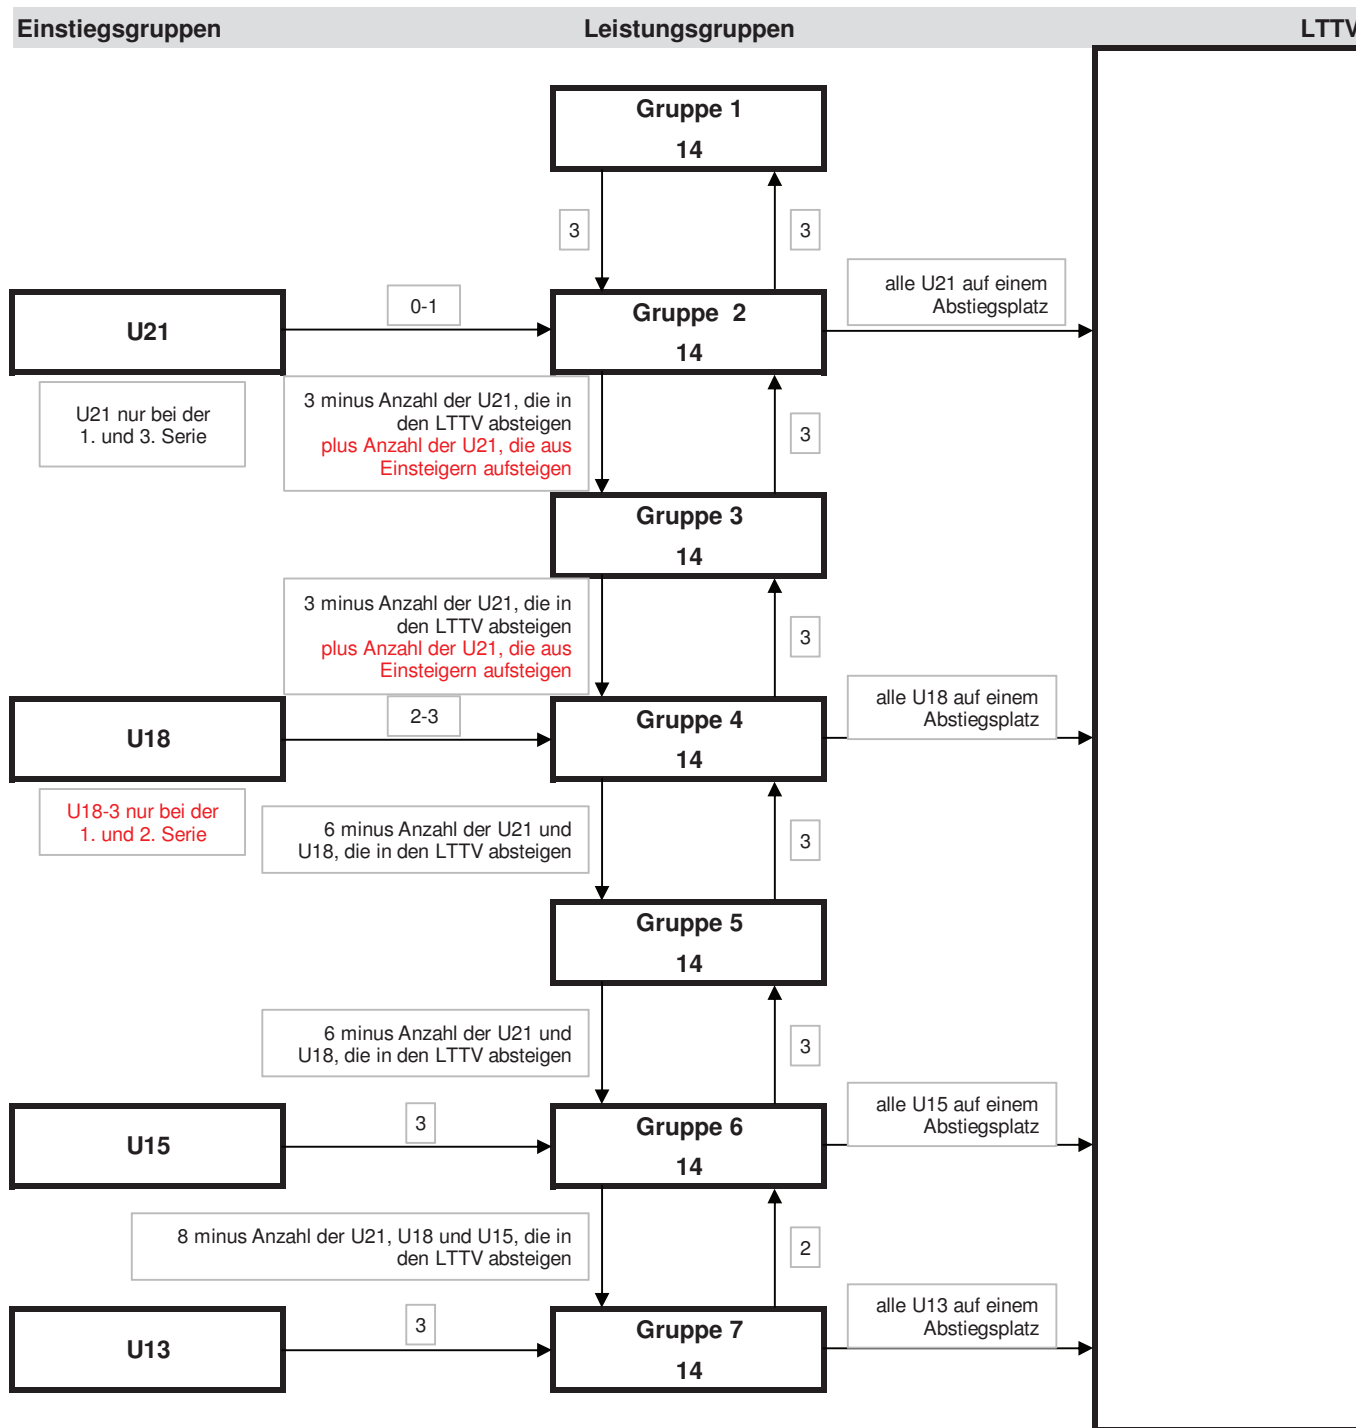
Einstiegsgruppen

Leistungsgruppen

LTTV

Gruppe 1
14

3

3

alle U21 auf einem Abstiegsplatz

U21

0-1

Gruppe 2
14

U21 nur bei der 1. und 3. Serie

3 minus Anzahl der U21, die in den LTTV absteigen plus Anzahl der U21, die aus Einsteigern aufsteigen

3

Gruppe 3
14

3 minus Anzahl der U21, die in den LTTV absteigen plus Anzahl der U21, die aus Einsteigern aufsteigen

3

alle U18 auf einem Abstiegsplatz

U18

2-3

Gruppe 4
14

U18-3 nur bei der 1. und 2. Serie

6 minus Anzahl der U21 und U18, die in den LTTV absteigen

3

Gruppe 5
14

6 minus Anzahl der U21 und U18, die in den LTTV absteigen

3

alle U15 auf einem Abstiegsplatz

U15

3

Gruppe 6
14

8 minus Anzahl der U21, U18 und U15, die in den LTTV absteigen

2

alle U13 auf einem Abstiegsplatz

U13

3

Gruppe 7
14